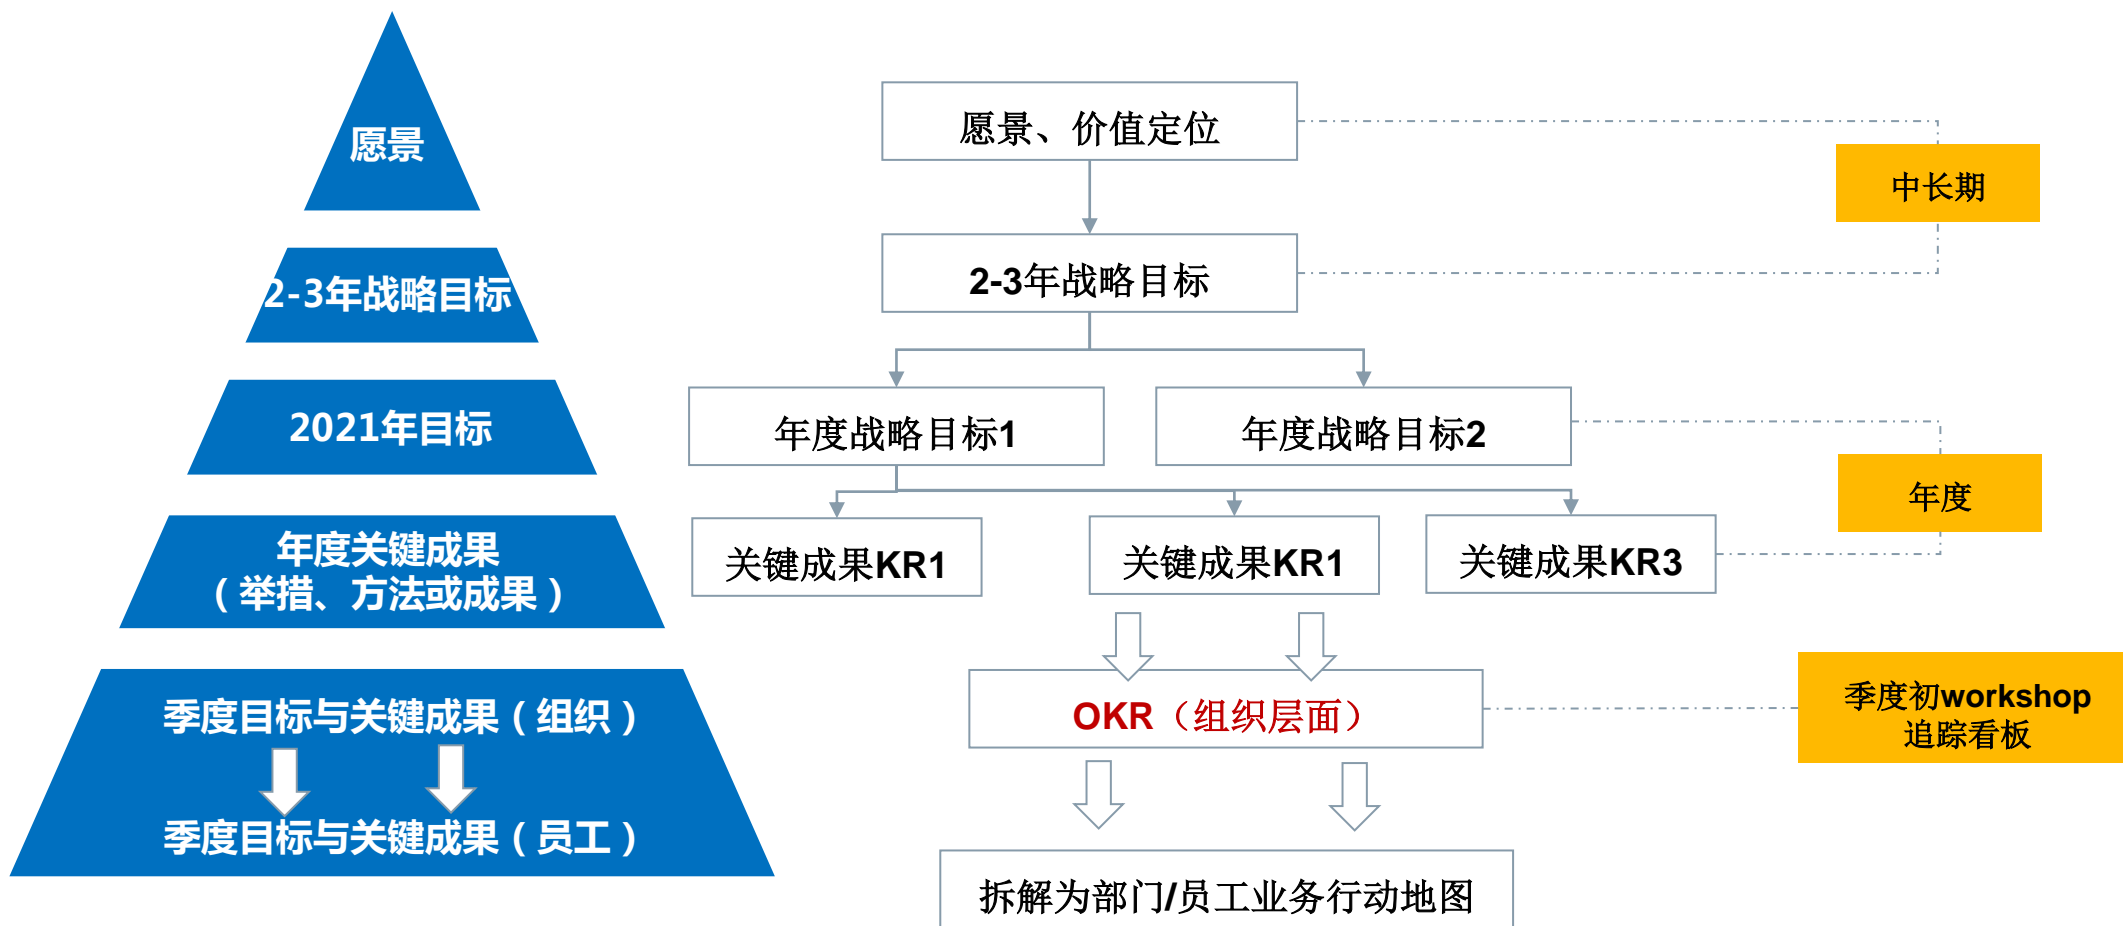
愿景

2-3年战略目标

2021年目标

年度关键成果
（举措、方法或成果）

季度目标与关键成果（组织）

季度目标与关键成果（员工）

愿景、价值定位

2-3年战略目标

中长期

年度战略目标1

年度战略目标2

年度

关键成果KR1

关键成果KR1

关键成果KR3

OKR（组织层面）

季度初workshop
追踪看板

拆解为部门/员工业务行动地图